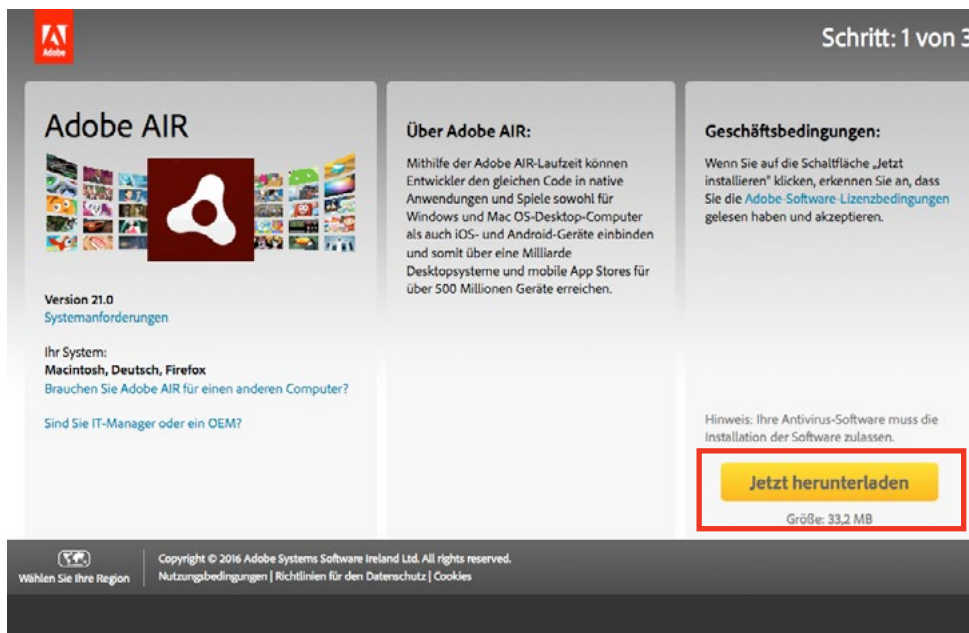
Adobe

Schritt: 1 von 3

Adobe AIR

Version 21.0
Systemanforderungen

Ihr System:
Macintosh, Deutsch, Firefox
Brauchen Sie Adobe AIR für einen anderen Computer?

Sind Sie IT-Manager oder ein OEM?

Über Adobe AIR:

Mithilfe der Adobe AIR-Laufzeit können Entwickler den gleichen Code in native Anwendungen und Spiele sowohl für Windows und Mac OS-Desktop-Computer als auch iOS- und Android-Geräte einbinden und somit über eine Milliarde Desktopsysteme und mobile App Stores für über 500 Millionen Geräte erreichen.

Geschäftsbedingungen:

Wenn Sie auf die Schaltfläche „Jetzt installieren" klicken, erkennen Sie an, dass Sie die Adobe-Software-Lizenzbedingungen gelesen haben und akzeptieren.

Hinweis: Ihre Antivirus-Software muss die Installation der Software zulassen.

Jetzt herunterladen

Größe: 33,2 MB

Wählen Sie Ihre Region

Copyright © 2016 Adobe Systems Software Ireland Ltd. All rights reserved.
Nutzungsbedingungen | Richtlinien für den Datenschutz | Cookies